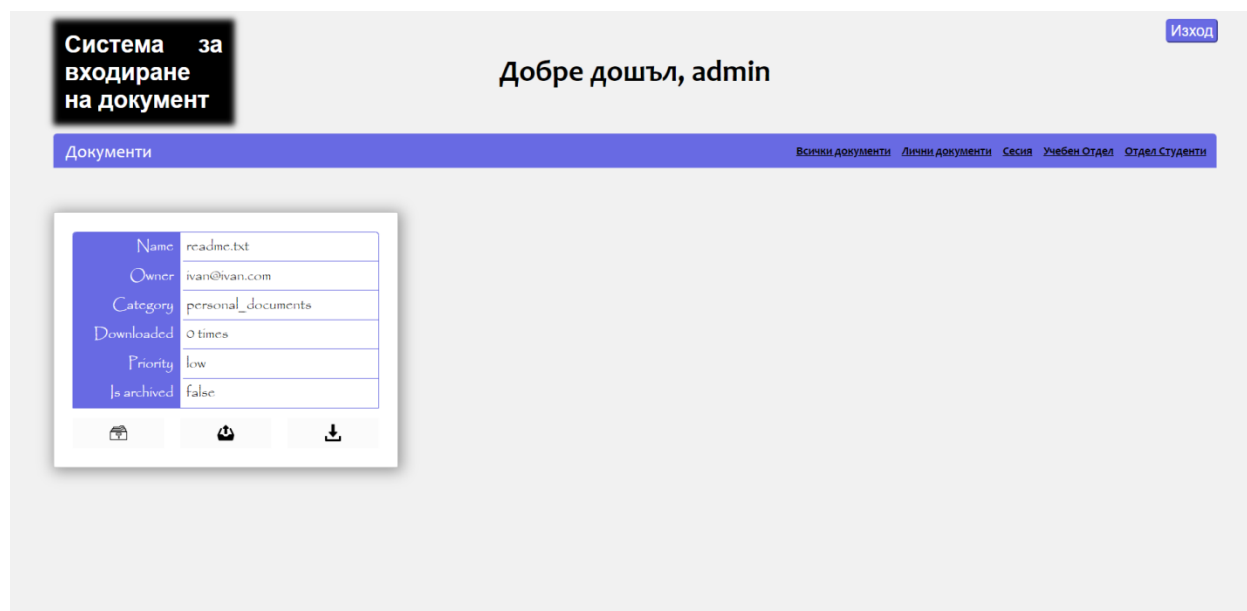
Система за входиране на документ

Добре дошъл, admin

Изход

Документи

Всички документи Лични документи Сесия Учебен Отдел Отдел Студенти

| Name | readme.txt |
|---|---|
| Owner | ivan@ivan.com |
| Category | personal_documents |
| Downloaded | 0 times |
| Priority | low |
| Is archived | false |